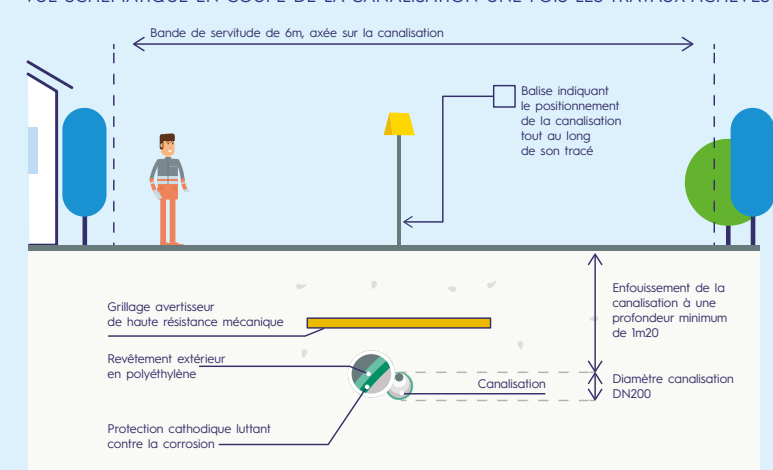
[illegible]

Bande de servitude de 6m, axée sur la canalisation

Balise indiquant le positionnement de la canalisation tout au long de son tracé

Enfouissement de la canalisation à une profondeur minimum de 1m20

Grillage avertisseur de haute résistance mécanique

Revêtement extérieur en polyéthylène

Canalisation

Diamètre canalisation DN200

Protection cathodique luttant contre la corrosion